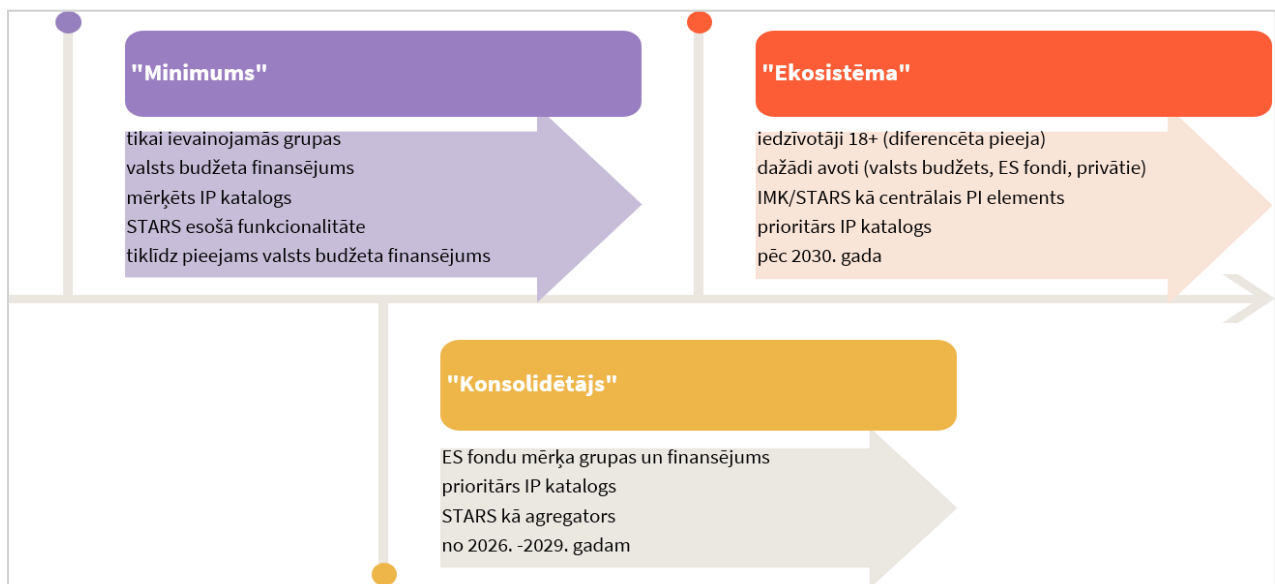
"Minimums"

tikai ievainojamās grupas
valsts budžeta finansējums
mērķēts IP katalogs
STARS esošā funkcionalitāte
tiklīdz pieejams valsts budžeta finansējums

"Ekosistēma"

iedzīvotāji 18+ (diferencēta pieeja)
dažādi avoti (valsts budžets, ES fondi, privātie)
IMK/STARS kā centrālais PI elements
prioritārs IP katalogs
pēc 2030. gada

"Konsolidētājs"

ES fondu mērķa grupas un finansējums
prioritārs IP katalogs
STARS kā agregators
no 2026. -2029. gadam